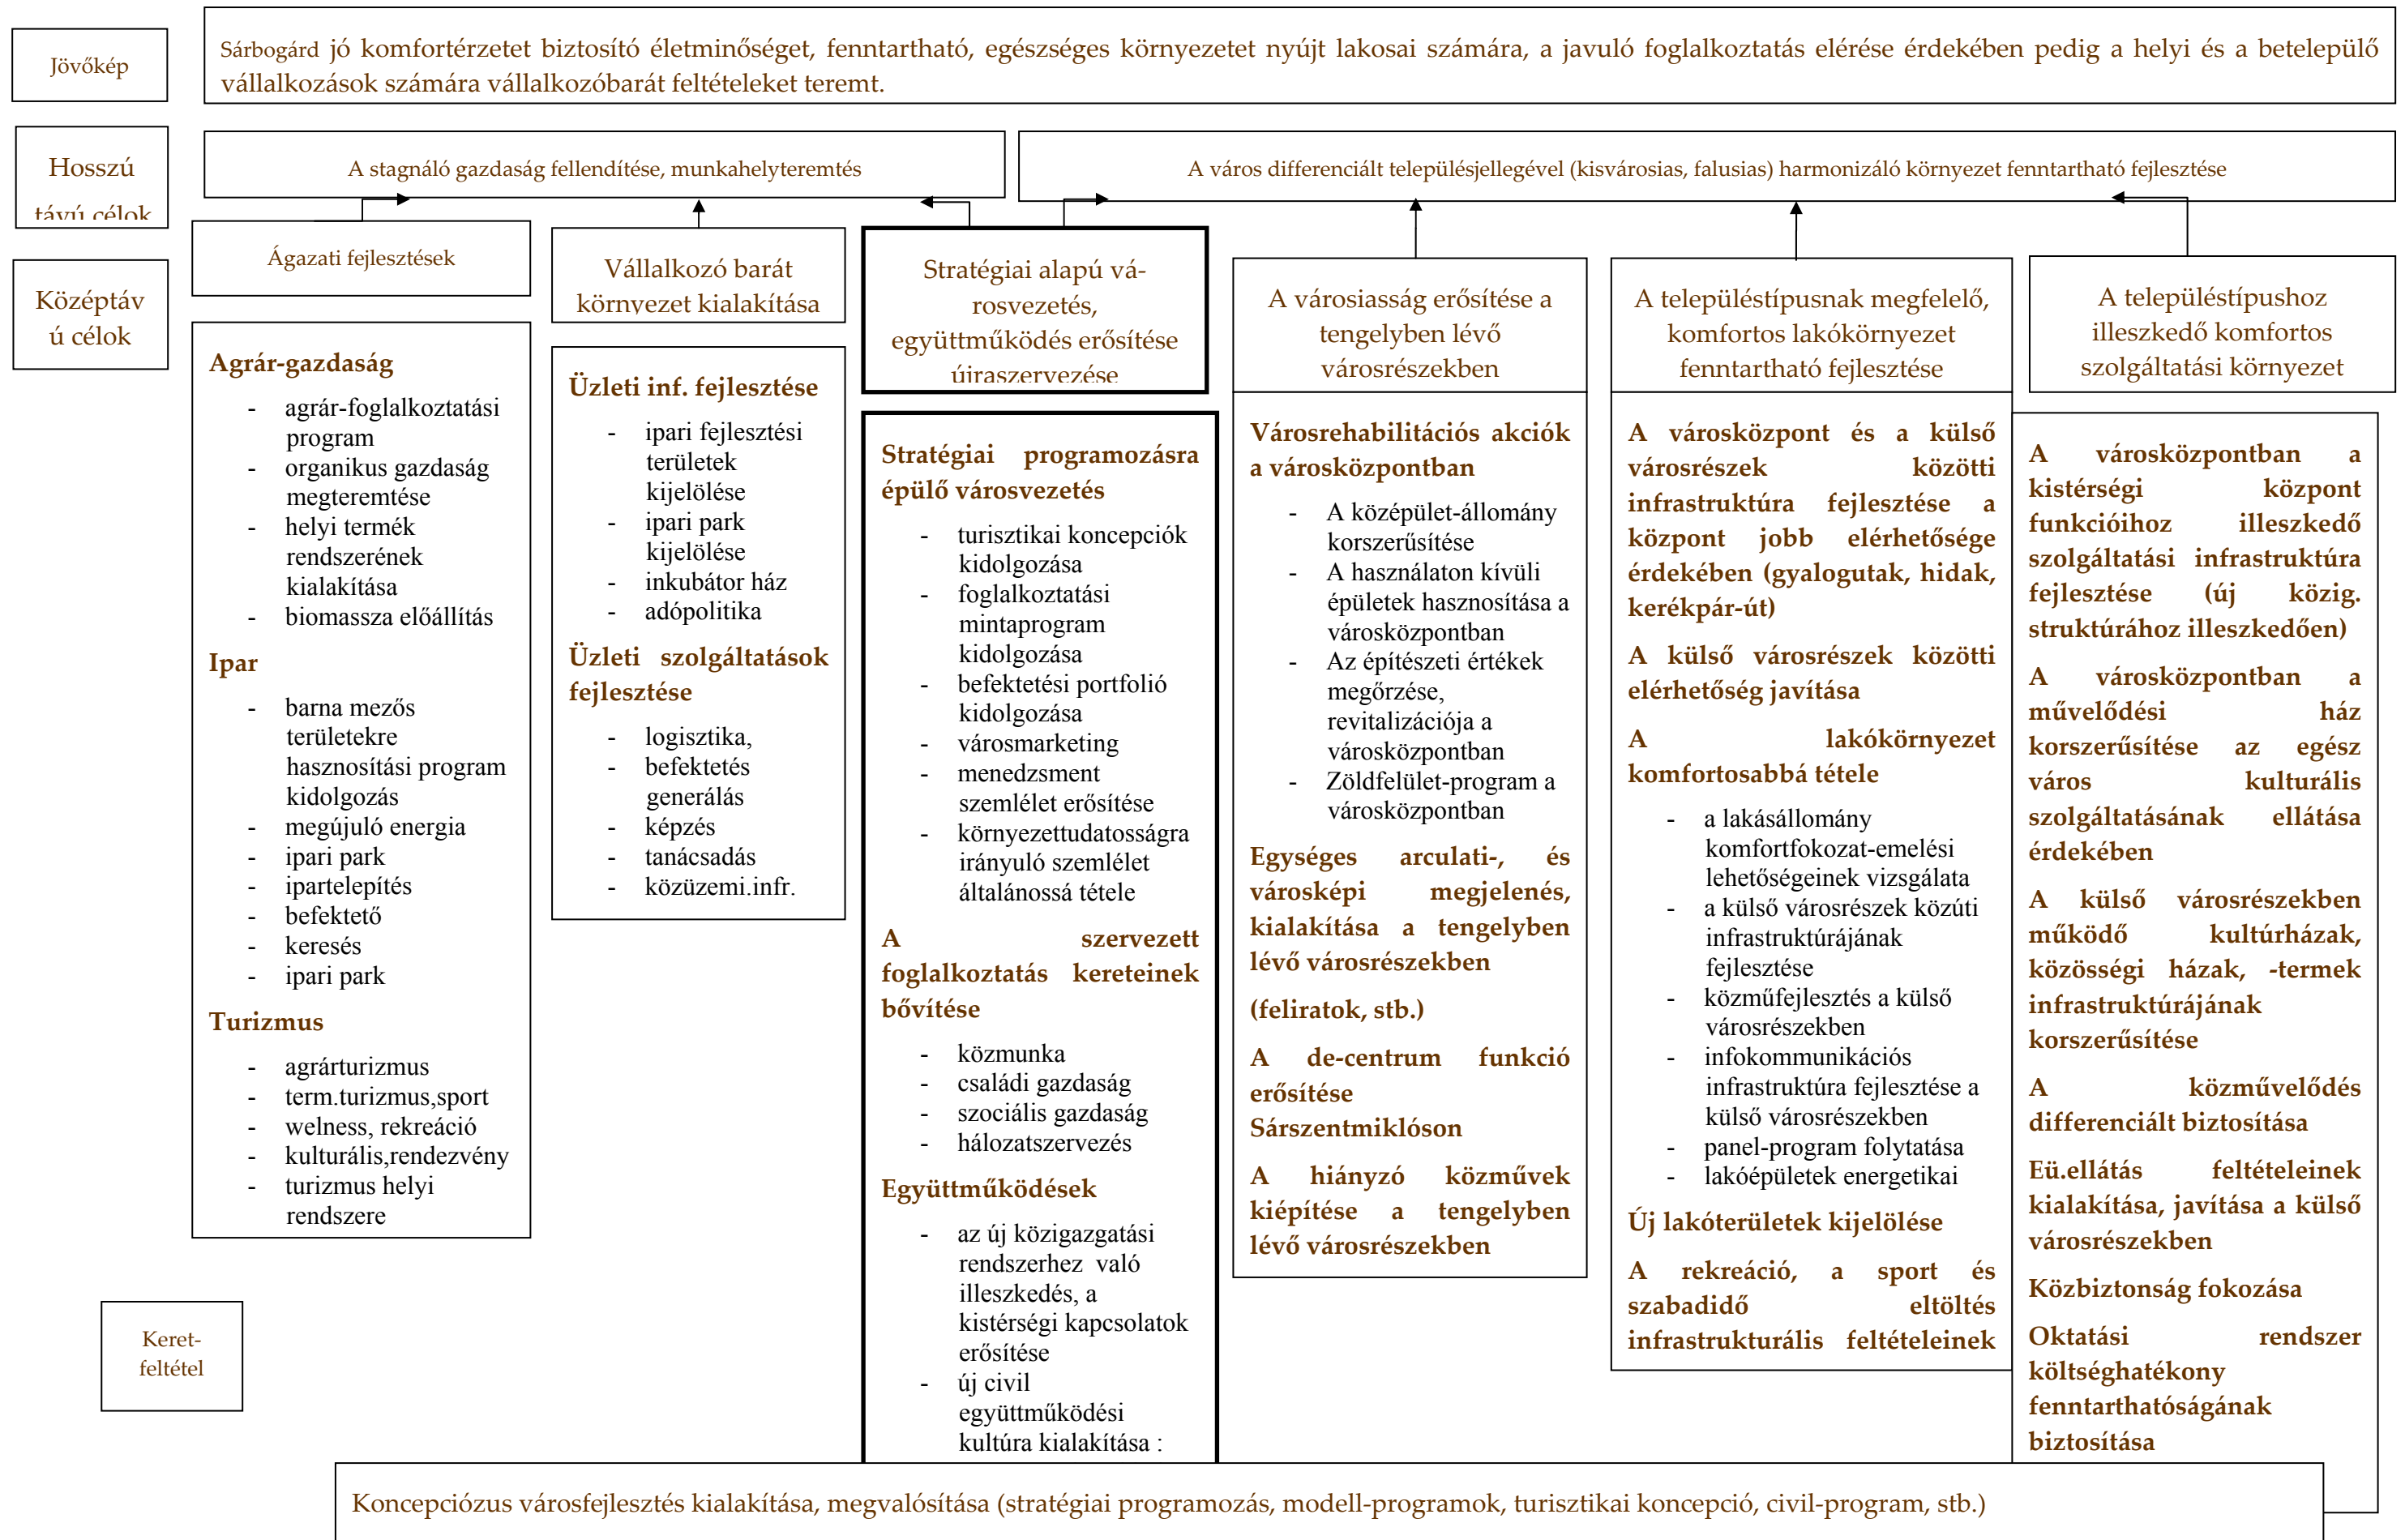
Jövőkép

Sárbogárd jó komfortérzetet biztosító életminőséget, fenntartható, egészséges környezetet nyújt lakosai számára, a javuló foglalkoztatás elérése érdekében pedig a helyi és a betelepülő vállalkozások számára vállalkozóbarát feltételeket teremt.

Hosszú távú célok

A stagnáló gazdaság fellendítése, munkahelyteremtés

A város differenciált településjellegével (kisvárosias, falusias) harmonizáló környezet fenntartható fejlesztése

Középtávú célok

Ágazati fejlesztések

Agrár-gazdaság

- agrár-foglalkoztatási program
- organikus gazdaság megteremtése
- helyi termék rendszerének kialakítása
- biomassza előállítás

Ipar

- barna mezős területekre hasznosítási program kidolgozás
- megújuló energia
- ipari park
- ipartelepítés
- befektető
- keresés
- ipari park

Turizmus

- agrárturizmus
- term.turizmus,sport
- welness, rekreáció
- kulturális,rendezvény
- turizmus helyi rendszere

Vállalkozó barát környezet kialakítása

Üzleti inf. fejlesztése

- ipari fejlesztési területek kijelölése
- ipari park kijelölése
- inkubátor ház
- adópolitika

Üzleti szolgáltatások fejlesztése

- logisztika,
- befektetés generálás
- képzés
- tanácsadás
- közüzemi.infr.

Stratégiai alapú városvezetés, együttműködés erősítése újraszervezése

Stratégiai programozásra épülő városvezetés

- turisztikai koncepciók kidolgozása
- foglalkoztatási mintaprogram kidolgozása
- befektetési portfolió kidolgozása
- városmarketing
- menedzsment szemlélet erősítése
- környezettudatosságra irányuló szemlélet általánossá tétele

A szervezett foglalkoztatás kereteinek bővítése

- közmunka
- családi gazdaság
- szociális gazdaság
- hálozatszervezés

Együttműködések

- az új közigazgatási rendszerhez való illeszkedés, a kistérségi kapcsolatok erősítése
- új civil együttműködési kultúra kialakítása :

A városiasság erősítése a tengelyben lévő városrészekben

Városrehabilitációs akciók a városközpontban

- A középület-állomány korszerűsítése
- A használaton kívüli épületek hasznosítása a városközpontban
- Az építészeti értékek megőrzése, revitalizációja a városközpontban
- Zöldfelület-program a városközpontban

Egységes arculati-, és városképi megjelenés, kialakítása a tengelyben lévő városrészekben

(feliratok, stb.)

A de-centrum funkció erősítése Sárszentmiklóson

A hiányzó közművek kiépítése a tengelyben lévő városrészekben

A településtípusnak megfelelő, komfortos lakókörnyezet fenntartható fejlesztése

A városközpont és a külső városrészek közötti infrastruktúra fejlesztése a központ jobb elérhetősége érdekében (gyalogutak, hidak, kerékpár-út)

A külső városrészek közötti elérhetőség javítása

A lakókörnyezet komfortosabbá tétele

- a lakásállomány komfortfokozat-emelési lehetőségeinek vizsgálata
- a külső városrészek közúti infrastruktúrájának fejlesztése
- közműfejlesztés a külső városrészekben
- infokommunikációs infrastruktúra fejlesztése a külső városrészekben
- panel-program folytatása
- lakóépületek energetikai

Új lakóterületek kijelölése

A rekreáció, a sport és szabadidő eltöltés infrastrukturális feltételeinek

A településtípushoz illeszkedő komfortos szolgáltatási környezet

A városközpontban a kistérségi központ funkcióihoz illeszkedő szolgáltatási infrastruktúra fejlesztése (új közig. struktúrához illeszkedően)

A városközpontban a művelődési ház korszerűsítése az egész város kulturális szolgáltatásának ellátása érdekében

A külső városrészekben működő kultúrházak, közösségi házak, -termek infrastruktúrájának korszerűsítése

A közművelődés differenciált biztosítása

Eü.ellátás feltételeinek kialakítása, javítása a külső városrészekben

Közbiztonság fokozása

Oktatási rendszer költséghatékony fenntarthatóságának biztosítása

Keret-feltétel

Koncepciózus városfejlesztés kialakítása, megvalósítása (stratégiai programozás, modell-programok, turisztikai koncepció, civil-program, stb.)